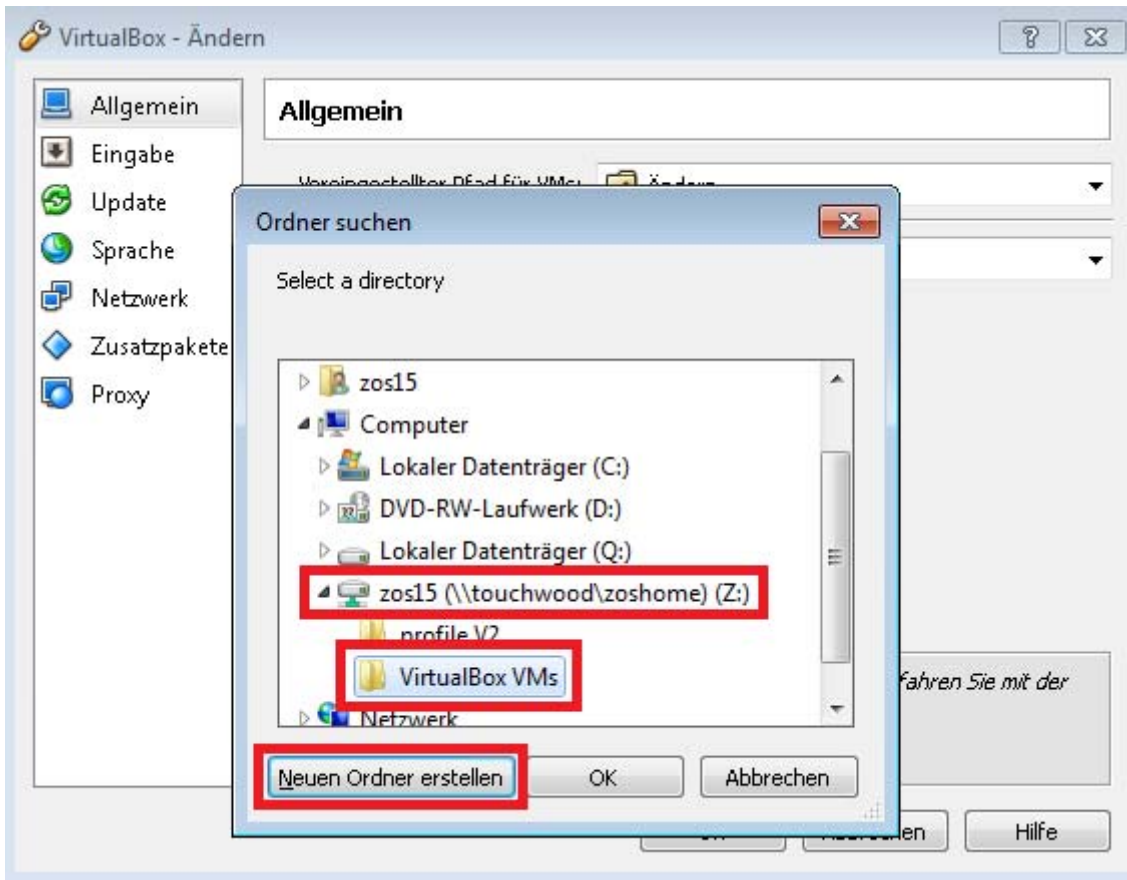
VirtualBox - Ändern

?

Allgemein
Eingabe
Update
Sprache
Netzwerk
Zusatzpakete
Proxy

Allgemein

Voreingestellter Pfad für VMs: Ändern

Ordner suchen

Select a directory

zos15
Computer
Lokaler Datenträger (C:)
DVD-RW-Laufwerk (D:)
Lokaler Datenträger (Q:)
zos15 (\\touchwood\zoshome) (Z:)
profile V2
VirtualBox VMs
Netzwerk

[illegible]fahren Sie mit der

Neuen Ordner erstellen
OK
Abbrechen

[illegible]
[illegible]chen
Hilfe